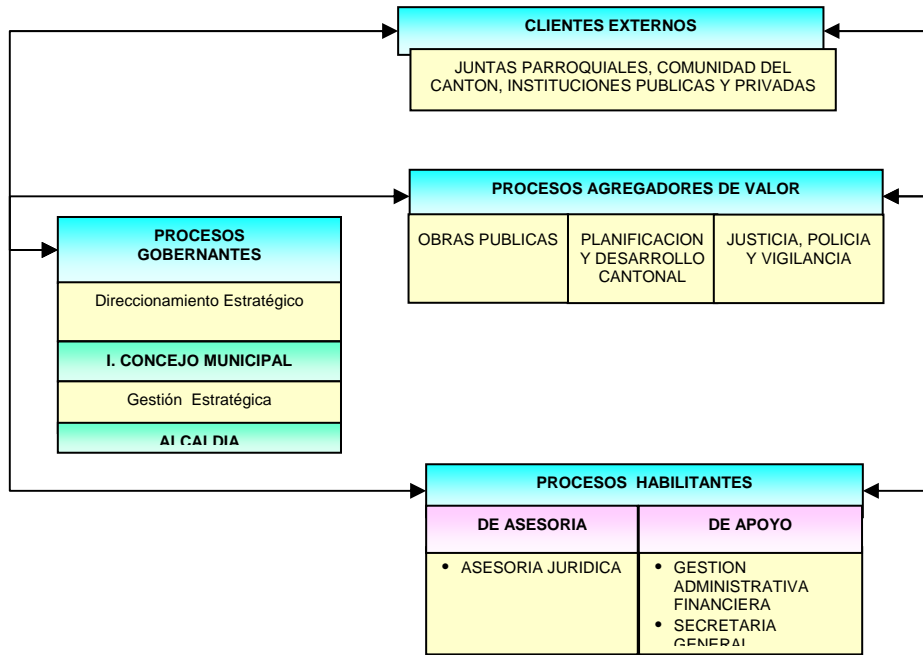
CLIENTES EXTERNOS

JUNTAS PARROQUIALES, COMUNIDAD DEL CANTON, INSTITUCIONES PUBLICAS Y PRIVADAS

PROCESOS AGREGADORES DE VALOR

OBRAS PUBLICAS

PLANIFICACION Y DESARROLLO CANTONAL

JUSTICIA, POLICIA Y VIGILANCIA

PROCESOS GOBERNANTES

Direccionamiento Estratégico

I. CONCEJO MUNICIPAL

Gestión Estratégica

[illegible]

PROCESOS HABILITANTES

DE ASESORIA

DE APOYO

• ASESORIA JURIDICA

• GESTION ADMINISTRATIVA FINANCIERA
• SECRETARIA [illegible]